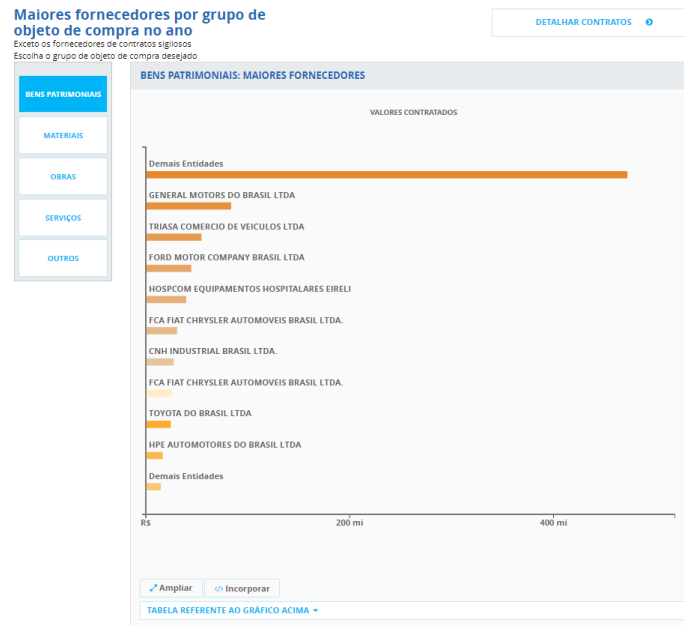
Maiores fornecedores por grupo de objeto de compra no ano
Exceto os fornecedores de contratos sigilosos
Escolha o grupo de objeto de compra desejado

DETALHAR CONTRATOS

BENS PATRIMONIAIS
MATERIAIS
OBRAS
SERVIÇOS
OUTROS

BENS PATRIMONIAIS: MAIORES FORNECEDORES

VALORES CONTRATADOS

Demais Entidades
GENERAL MOTORS DO BRASIL LTDA
TRIASA COMERCIO DE VEICULOS LTDA
FORD MOTOR COMPANY BRASIL LTDA
HOSPCOM EQUIPAMENTOS HOSPITALARES EIRELI
FCA FIAT CHRYSLER AUTOMOVEIS BRASIL LTDA.
CNH INDUSTRIAL BRASIL LTDA.
FCA FIAT CHRYSLER AUTOMOVEIS BRASIL LTDA.
TOYOTA DO BRASIL LTDA
HPE AUTOMOTORES DO BRASIL LTDA
Demais Entidades

R$
200 mi
400 mi

Ampliar
Incorporar
TABELA REFERENTE AO GRÁFICO ACIMA